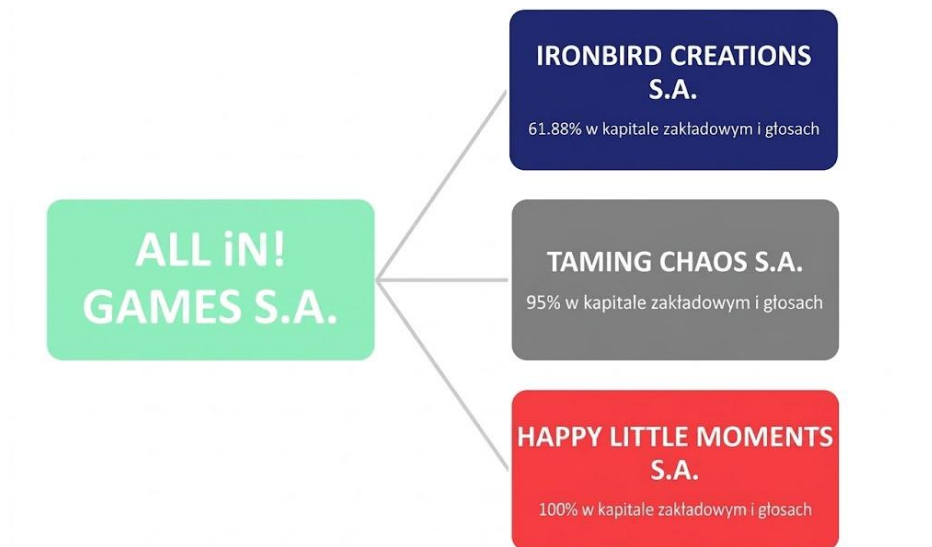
ALL iN! GAMES S.A.

IRONBIRD CREATIONS S.A.

61.88% w kapitale zakładowym i głosach

TAMING CHAOS S.A.

95% w kapitale zakładowym i głosach

HAPPY LITTLE MOMENTS S.A.

100% w kapitale zakładowym i głosach